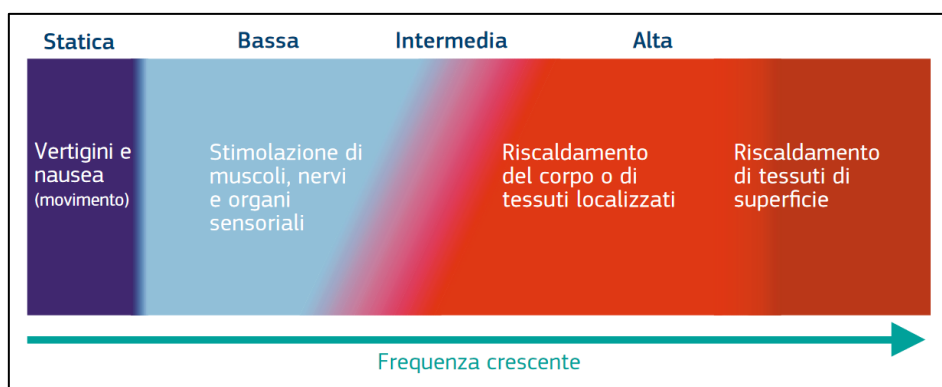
Statica | Bassa | Intermedia | Alta

Vertigini e nausea (movimento)

Stimolazione di muscoli, nervi e organi sensoriali

Riscaldamento del corpo o di tessuti localizzati

Riscaldamento di tessuti di superficie

Frequenza crescente